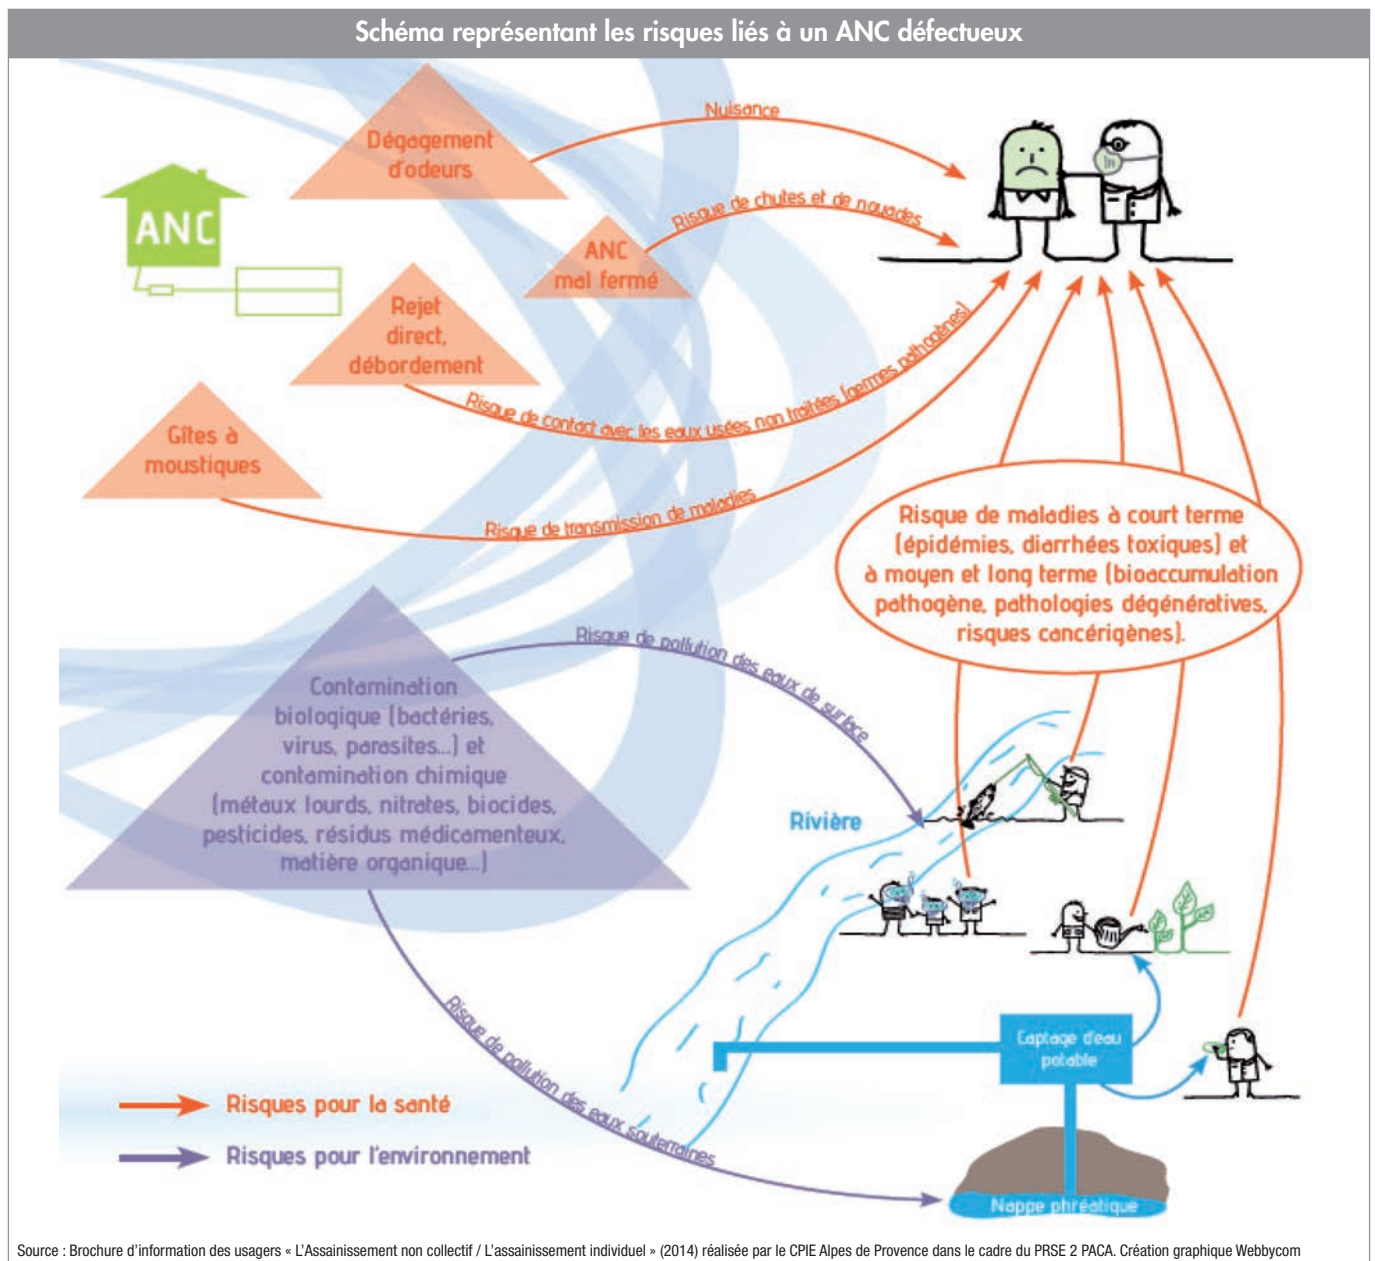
Schéma représentant les risques liés à un ANC défectueux

ANC

Dégagement d'odeurs

Nuisance

ANC mal fermé

Risque de chutes et de noyades

Rejet direct, débordement

Risque de contact avec les eaux usées non traitées (germes pathogènes)

Gîtes à moustiques

Risque de transmission de maladies

Risque de maladies à court terme (épidémies, diarrhées toxiques) et à moyen et long terme (bioaccumulation pathogène, pathologies dégénératives, risques cancérigènes).

Contamination biologique (bactéries, virus, parasites...) et contamination chimique (métaux lourds, nitrates, biocides, pesticides, résidus médicamenteux, matière organique...)

Risque de pollution des eaux de surface

Rivière

Risque de pollution des eaux souterraines

Captage d'eau potable

Nappe phréatique

Risques pour la santé

Risques pour l'environnement

Source : Brochure d'information des usagers « L'Assainissement non collectif / L'assainissement individuel » (2014) réalisée par le CPIE Alpes de Provence dans le cadre du PRSE 2 PACA. Création graphique Webbycom